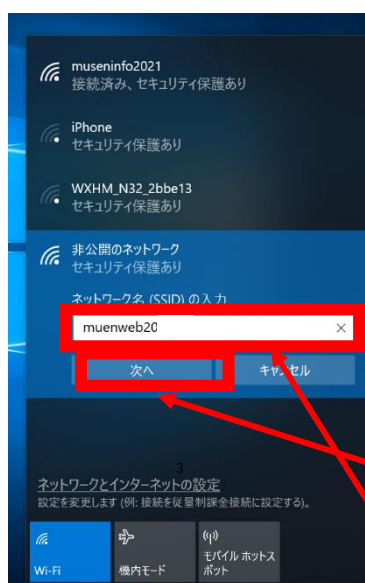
museninfo2021
接続済み、セキュリティ保護あり

iPhone
セキュリティ保護あり

WXHM_N32_2bbe13
セキュリティ保護あり

非公開のネットワーク
セキュリティ保護あり

ネットワーク名 (SSID) の入力

muenweb20

次へ

キャンセル

3

ネットワークとインターネットの設定
設定を変更します (例: 接続を従量制課金接続に設定する)。

Wi-Fi

機内モード

モバイル ホットスポット